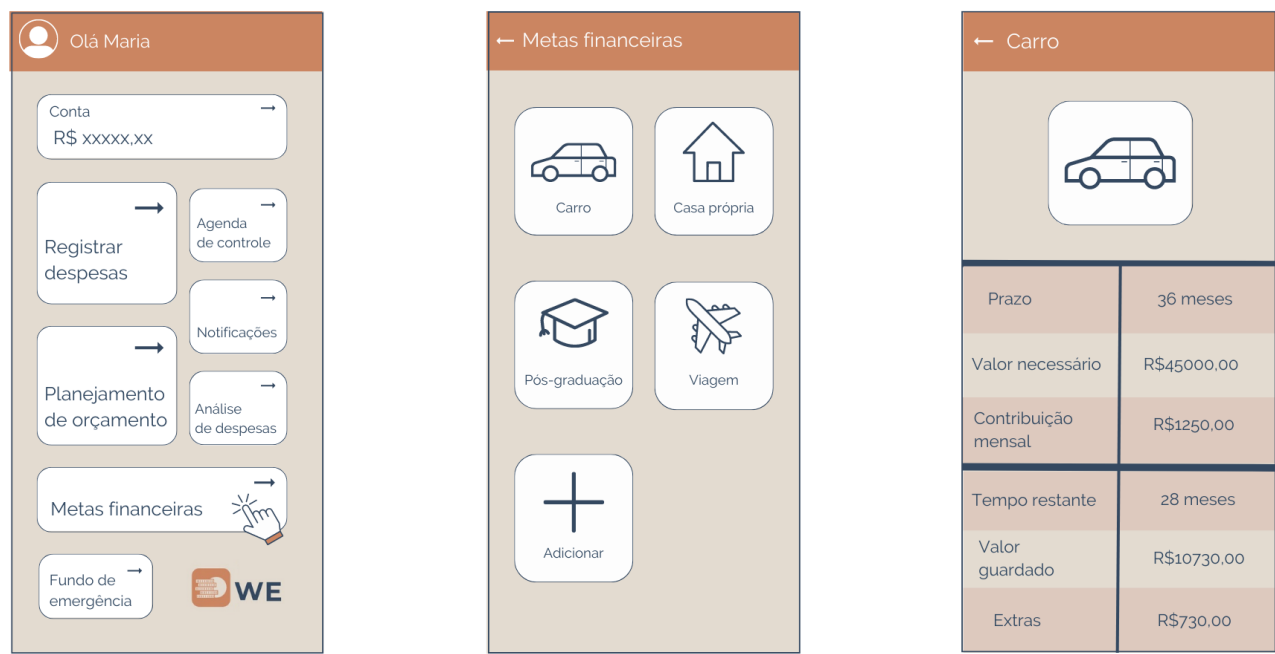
Olá Maria

Conta →
R$ xxxxx,xx

→
Registrar despesas

→
Agenda de controle

→
Notificações

→
Planejamento de orçamento

→
Análise de despesas

→
Metas financeiras

→
Fundo de emergência

WE

← Metas financeiras

Carro

Casa própria

Pós-graduação

Viagem

Adicionar

← Carro

| Prazo | 36 meses |
|---|---|
| Valor necessário | R$45000,00 |
| Contribuição mensal | R$1250,00 |
| Tempo restante | 28 meses |
| Valor guardado | R$10730,00 |
| Extras | R$730,00 |